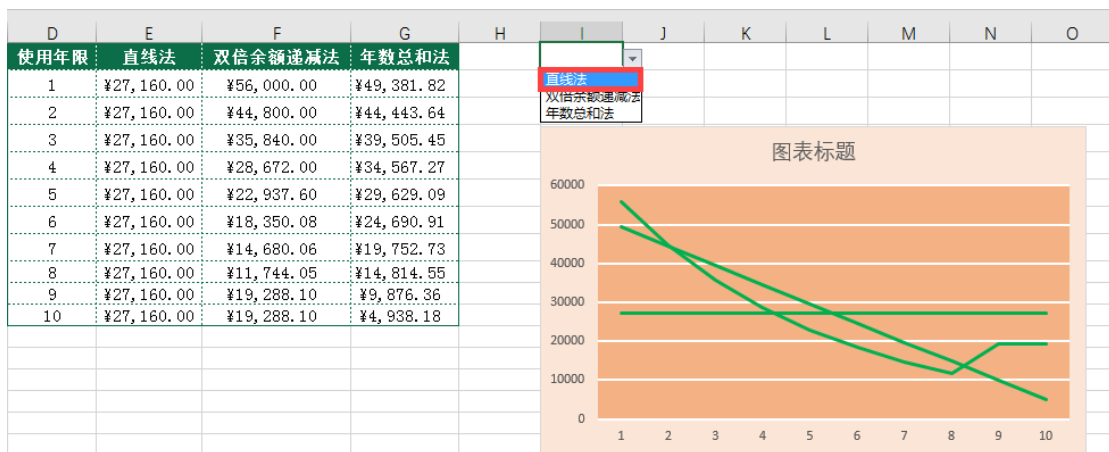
| D | E | F | G |
|---|---|---|---|
| 使用年限 | 直线法 | 双倍余额递减法 | 年数总和法 |
| 1 | ¥27,160.00 | ¥56,000.00 | ¥49,381.82 |
| 2 | ¥27,160.00 | ¥44,800.00 | ¥44,443.64 |
| 3 | ¥27,160.00 | ¥35,840.00 | ¥39,505.45 |
| 4 | ¥27,160.00 | ¥28,672.00 | ¥34,567.27 |
| 5 | ¥27,160.00 | ¥22,937.60 | ¥29,629.09 |
| 6 | ¥27,160.00 | ¥18,350.08 | ¥24,690.91 |
| 7 | ¥27,160.00 | ¥14,680.06 | ¥19,752.73 |
| 8 | ¥27,160.00 | ¥11,744.05 | ¥14,814.55 |
| 9 | ¥27,160.00 | ¥19,288.10 | ¥9,876.36 |
| 10 | ¥27,160.00 | ¥19,288.10 | ¥4,938.18 |

H I J K L M N O

直线法
双倍余额递减法
年数总和法

图表标题

60000
50000
40000
30000
20000
10000
0

1 2 3 4 5 6 7 8 9 10